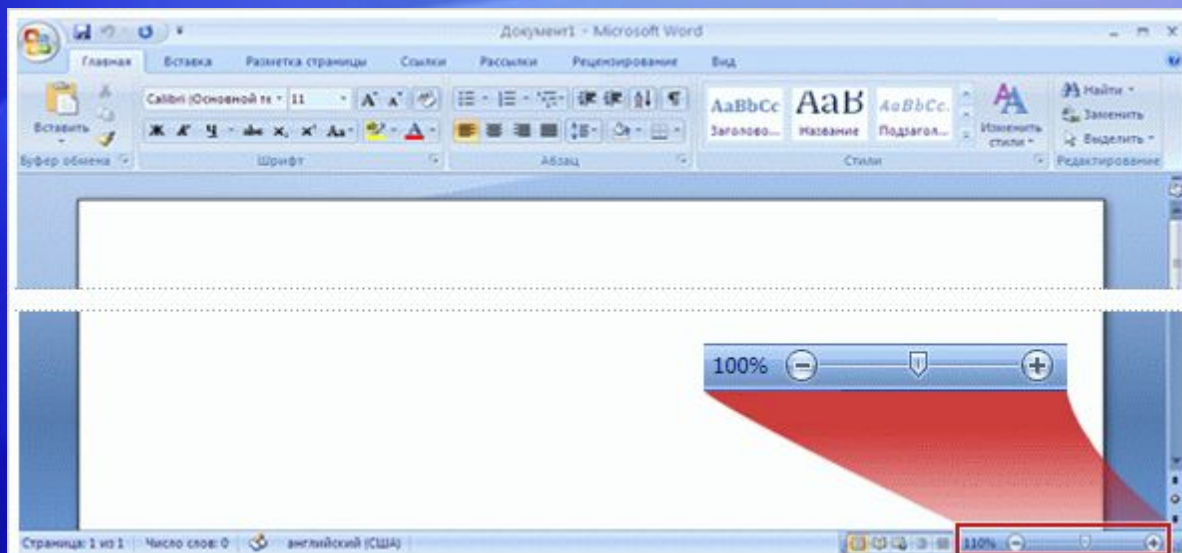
Документ1 - Microsoft Word

Главная Вставка Разметка страницы Ссылки Рассылки Рецензирование Вид

Вставить
Буфер обмена

Calibri (Основной те 11
Ж К Ч abe $x_2$ $x^2$ Aa
Шрифт

Абзац

AaBbCc AaB AaBbCc.
Заголово... Название Подзагол...
Изменить стили
Стили

Найти
Заменить
Выделить
Редактирование

100%

Страница: 1 из 1 Число слов: 0 английский (США) 110%